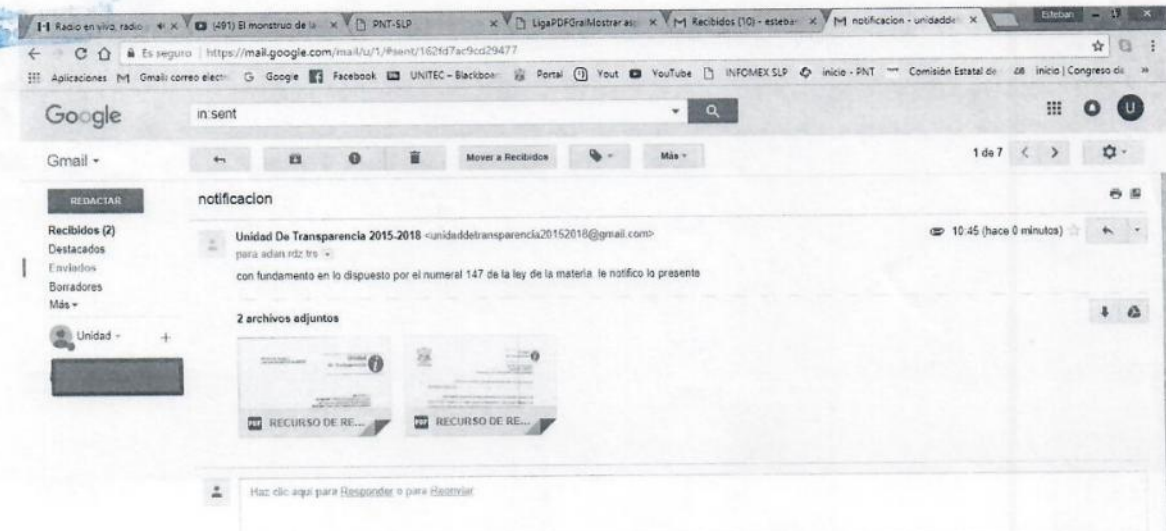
Radio en vivo, radio · × (491) El monstruo de la × PNT-SLP × LigaPDFGralMostrar as × Recibidos (10) - esteba × notificacion - unidadde × Esteban

Es seguro | https://mail.google.com/mail/u/1/#sent/162fd7ac9cd29477

Aplicaciones Gmail: correo electr Google Facebook UNITEC – Blackboa Portal Yout YouTube INFOMEX SLP inicio - PNT Comisión Estatal de inicio | Congreso de »

Google in:sent

Gmail ▾

Mover a Recibidos Más ▾ 1 de 7

REDACTAR

Recibidos (2)
Destacados
Enviados
Borradores
Más ▾

Unidad ▾ +

notificacion

Unidad De Transparencia 2015-2018 <unidaddetransparencia20152018@gmail.com>
para adan rdz fre ▾

10:45 (hace 0 minutos)

con fundamento en lo dispuesto por el numeral 147 de la ley de la materia le notifico lo presente

2 archivos adjuntos

RECURSO DE RE...
RECURSO DE RE...

Haz clic aquí para Responder o para Reenviar